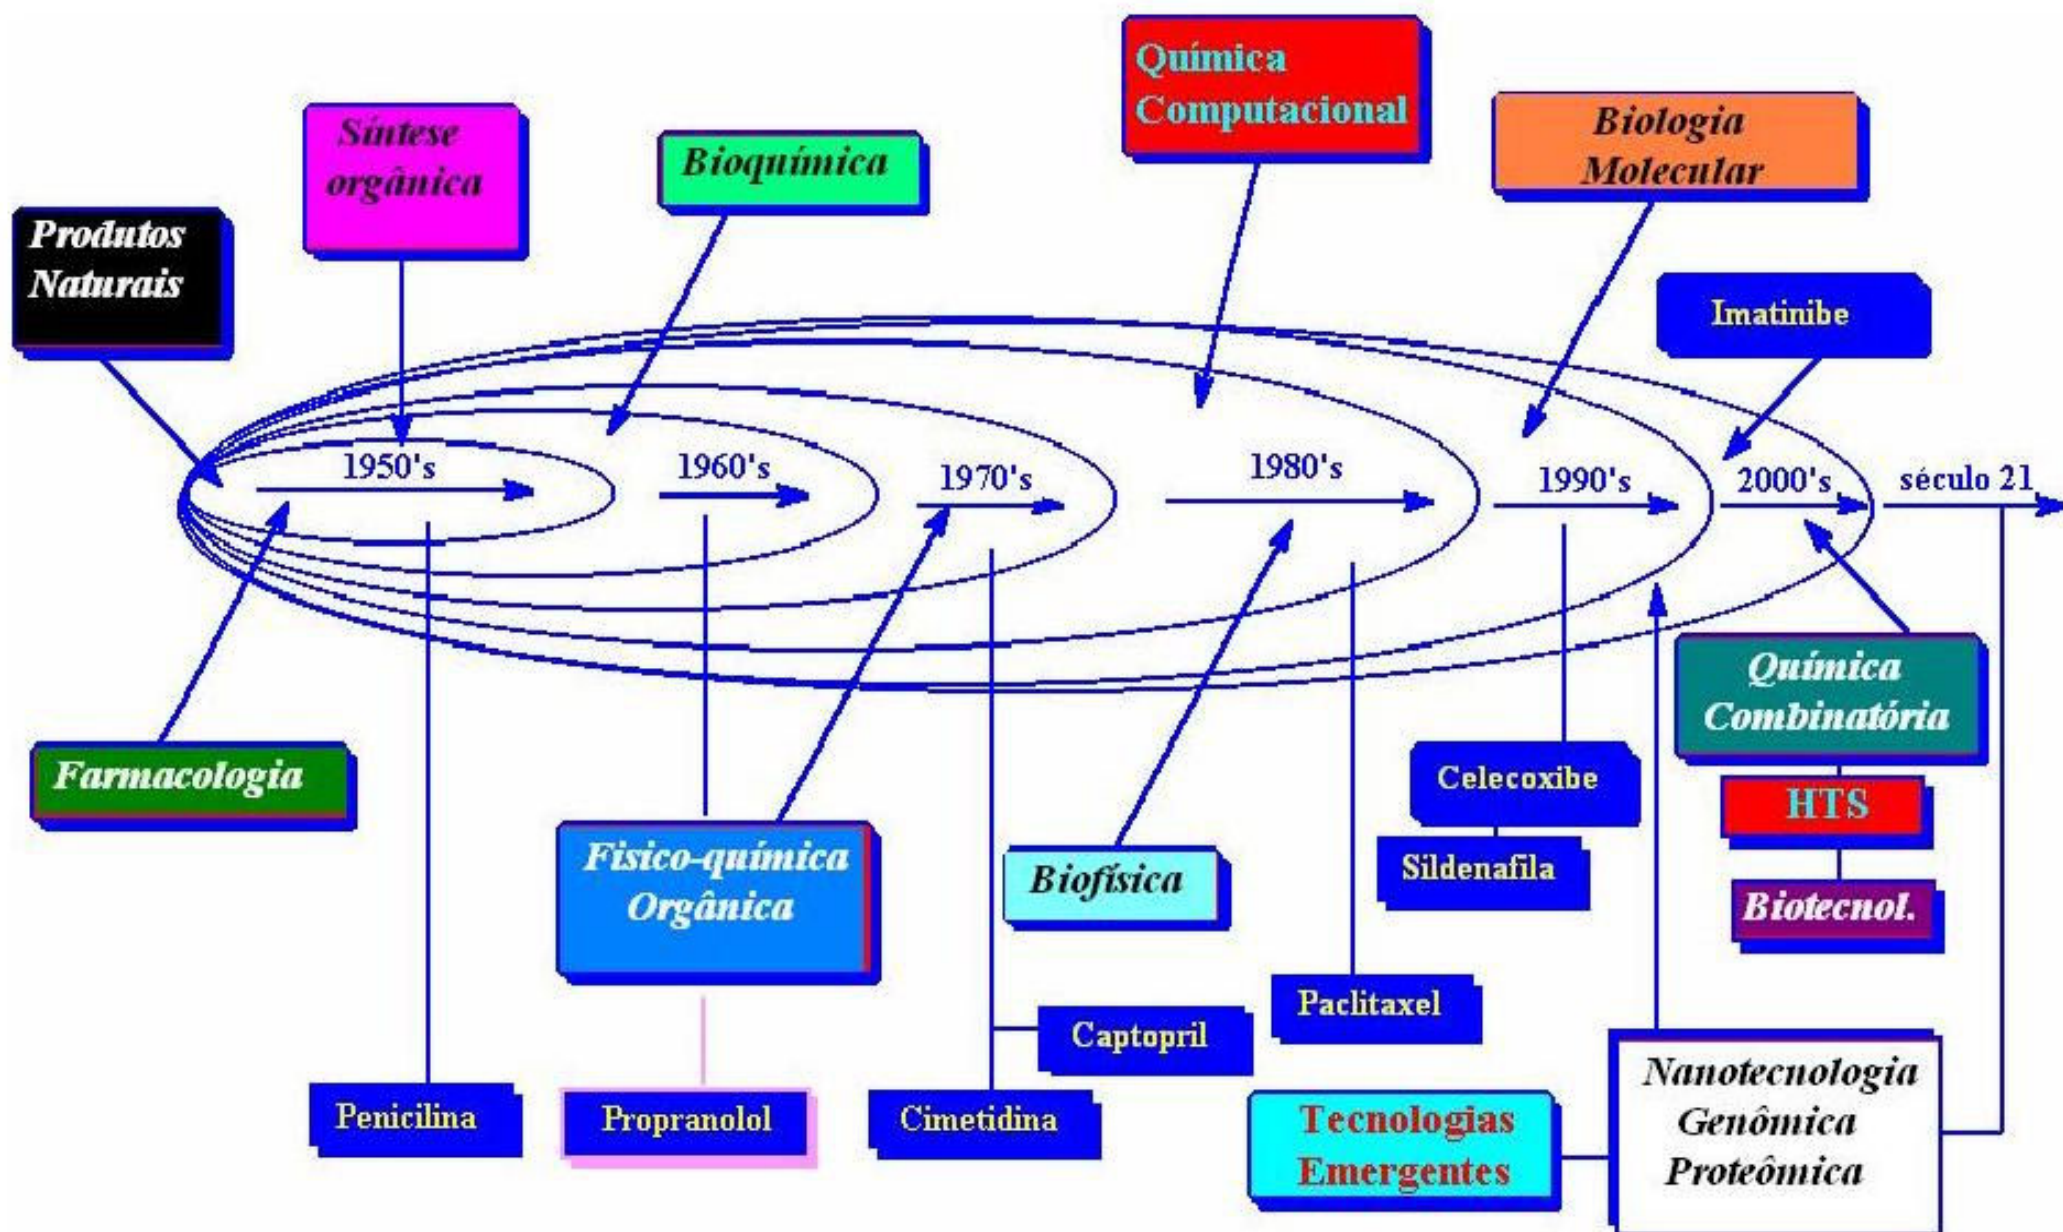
Química Computacional

Síntese orgânica

Bioquímica

Biologia Molecular

Produtos Naturais

Imatinibe

1950's

1960's

1970's

1980's

1990's

2000's

século 21

Química Combinatória

Farmacologia

Celecoxibe

HTS

Físico-química Orgânica

Biofísica

Sildenafila

Biotecnol.

Paclitaxel

Captopril

Nanotecnologia Genômica Proteômica

Penicilina

Propranolol

Cimetidina

Tecnologias Emergentes